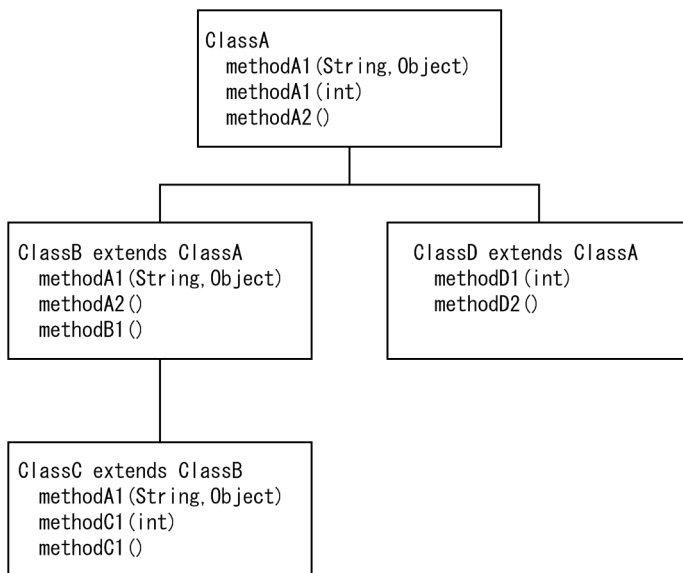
ClassA
methodA1(String,Object)
methodA1(int)
methodA2()

ClassB extends ClassA
methodA1(String,Object)
methodA2()
methodB1()

ClassD extends ClassA
methodD1(int)
methodD2()

ClassC extends ClassB
methodA1(String,Object)
methodC1(int)
methodC1()